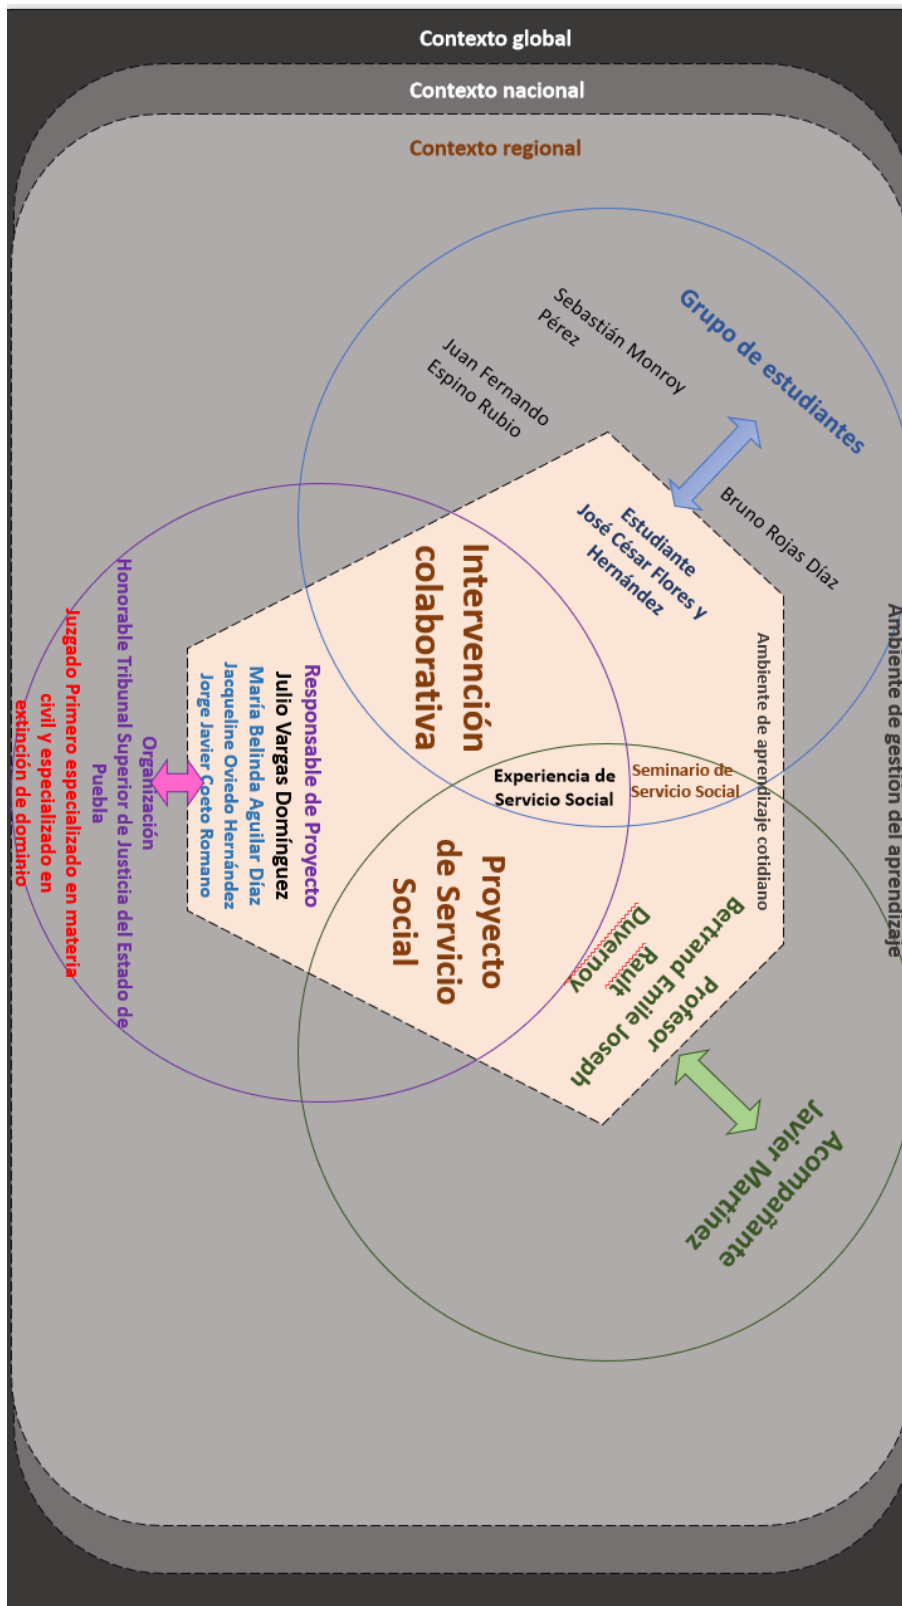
Contexto global

Contexto nacional

Contexto regional

Grupo de estudiantes

Sebastián Monroy Pérez

Juan Fernando Espino Rubio

Bruno Rojas Díaz

Estudiante José César Flores y Hernández

Intervención colaborativa

Ambiente de aprendizaje cotidiano

Ambiente de gestión del aprendizaje

Responsable de Proyecto
Julio Vargas Domínguez
María Belinda Aguilar Díaz
Jacqueline Oviedo Hernández
Jorge Javier Coeto Romano

Organización
Honorable Tribunal Superior de Justicia del Estado de Puebla
Juzgado Primero especializado en materia civil y especializado en extinción de dominio

Experiencia de Servicio Social

Seminario de Servicio Social

Proyecto de Servicio Social

Profesor Bertrand Emile Joseph Rault Duvernoy

Acompañante Javier Martínez